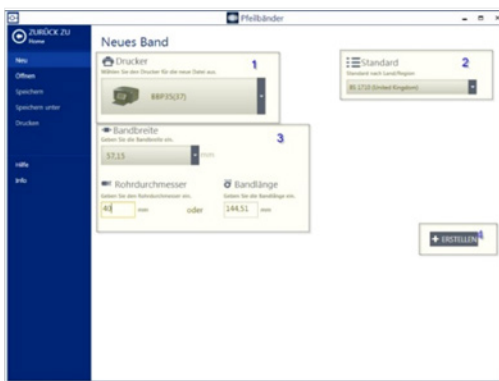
Pfeilbänder

ZURÜCK ZU
Home

Neu
Öffnen
Speichern
Speichern unter
Drucken

Hilfe
Info

Neues Band

Drucker
Wählen Sie den Drucker für die neue Datei aus.
1
BBP35(37)

Standard
Standard nach Land/Region
2
BS 1710 (United Kingdom)

Bandbreite
Geben Sie die Bandbreite ein.
3
57.15
mm

Rohrdurchmesser
Geben Sie den Rohrdurchmesser ein.
43
mm
oder

Bandlänge
Geben Sie die Bandlänge ein.
144.51
mm

+ ERSTELLEN
4